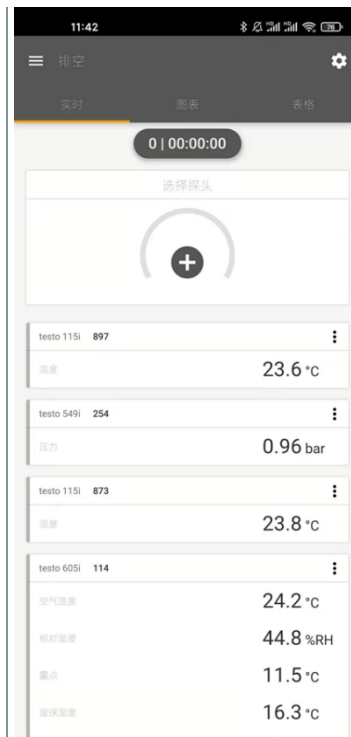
11:42

76

排空

实时 图表 表格

0 | 00:00:00

选择探头

testo 115i 897

温度 23.6 °C

testo 549i 254

压力 0.96 bar

testo 115i 873

温度 23.8 °C

testo 605i 114

空气温度 24.2 °C

相对湿度 44.8 %RH

露点 11.5 °C

湿球温度 16.3 °C